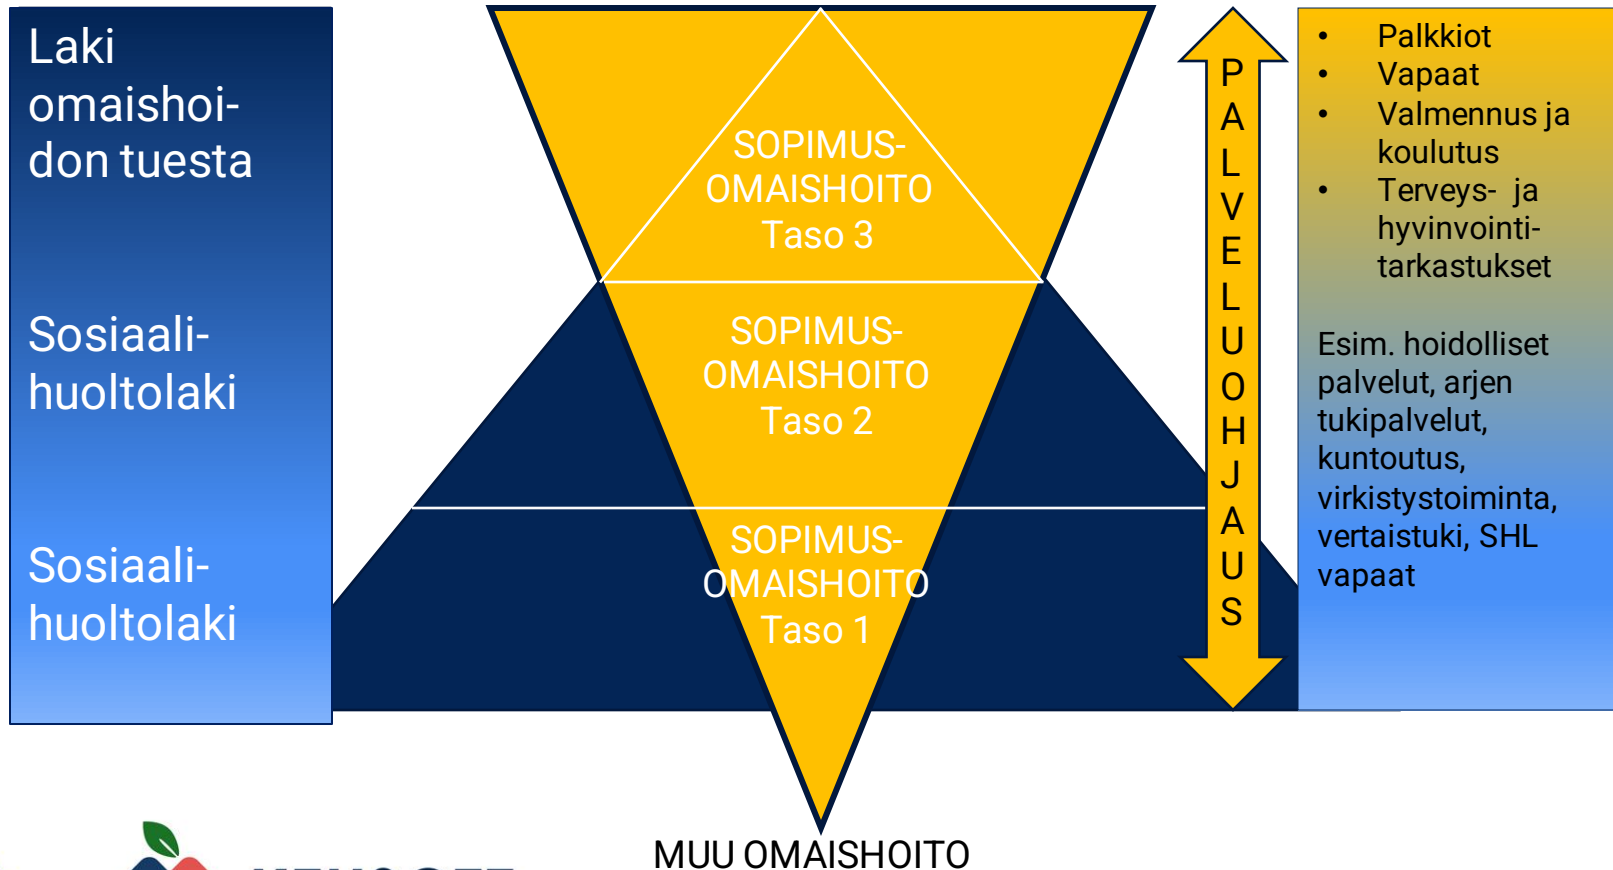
Laki omaishoidon tuesta

Sosiaalihuoltolaki

Sosiaalihuoltolaki

SOPIMUS-OMAISHOITO Taso 3

SOPIMUS-OMAISHOITO Taso 2

SOPIMUS-OMAISHOITO Taso 1

MUU OMAISHOITO

PALVELUOHJAUS

- Palkkiot
- Vapaat
- Valmennus ja koulutus
- Terveys- ja hyvinvointitarkastukset

Esim. hoidolliset palvelut, arjen tukipalvelut, kuntoutus, virkistystoiminta, vertaistuki, SHL vapaat

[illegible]